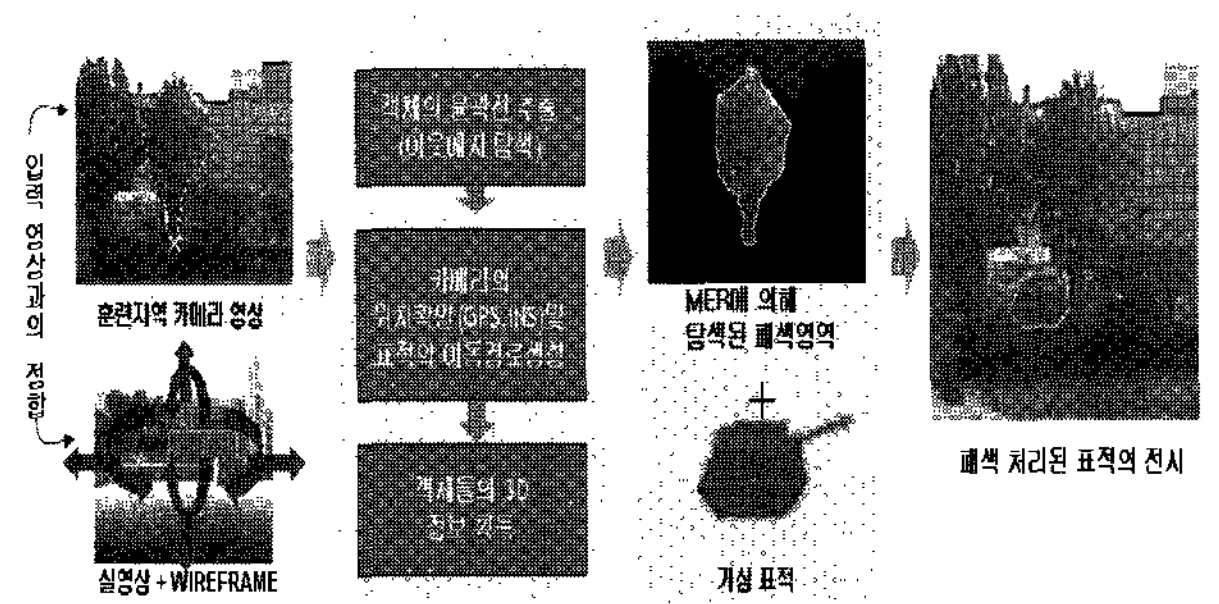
입력 영상과의 정합

훈련지역 카메라 영상

실영상 + WIREFRAME

객체의 윤곽선 추출
(이온메시 탐색)

카메라의
위치확인(GPS-INS)및
표적의 이동경로계산

객체들의 3D
정보 획득

MER에 의해
탐색된 폐색영역

가상 표적

폐색 처리된 표적의 전시